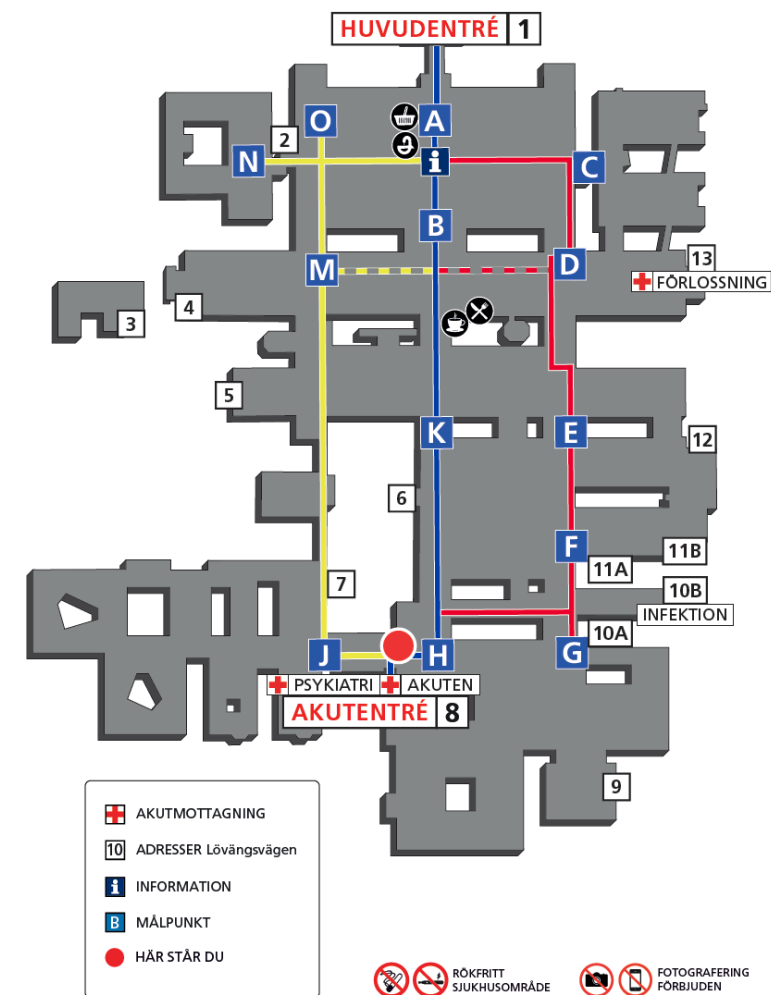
HUVUDENTRÉ 1

O A
2
N C
B
13
M D
FÖRLOSSNING
4
3
5
K E 12
6
F 11B
11A
7 10B
INFEKTION
10A
J H G
PSYKIATRI AKUTEN
AKUTENTRÉ 8
9

AKUTMOTTAGNING
10 ADRESSER Lövängsvägen
INFORMATION
B MÅLPUNKT
HÄR STÅR DU

RÖKFRITT SJUKHUSOMRÅDE
FOTOGRAFERING FÖRBJUDEN